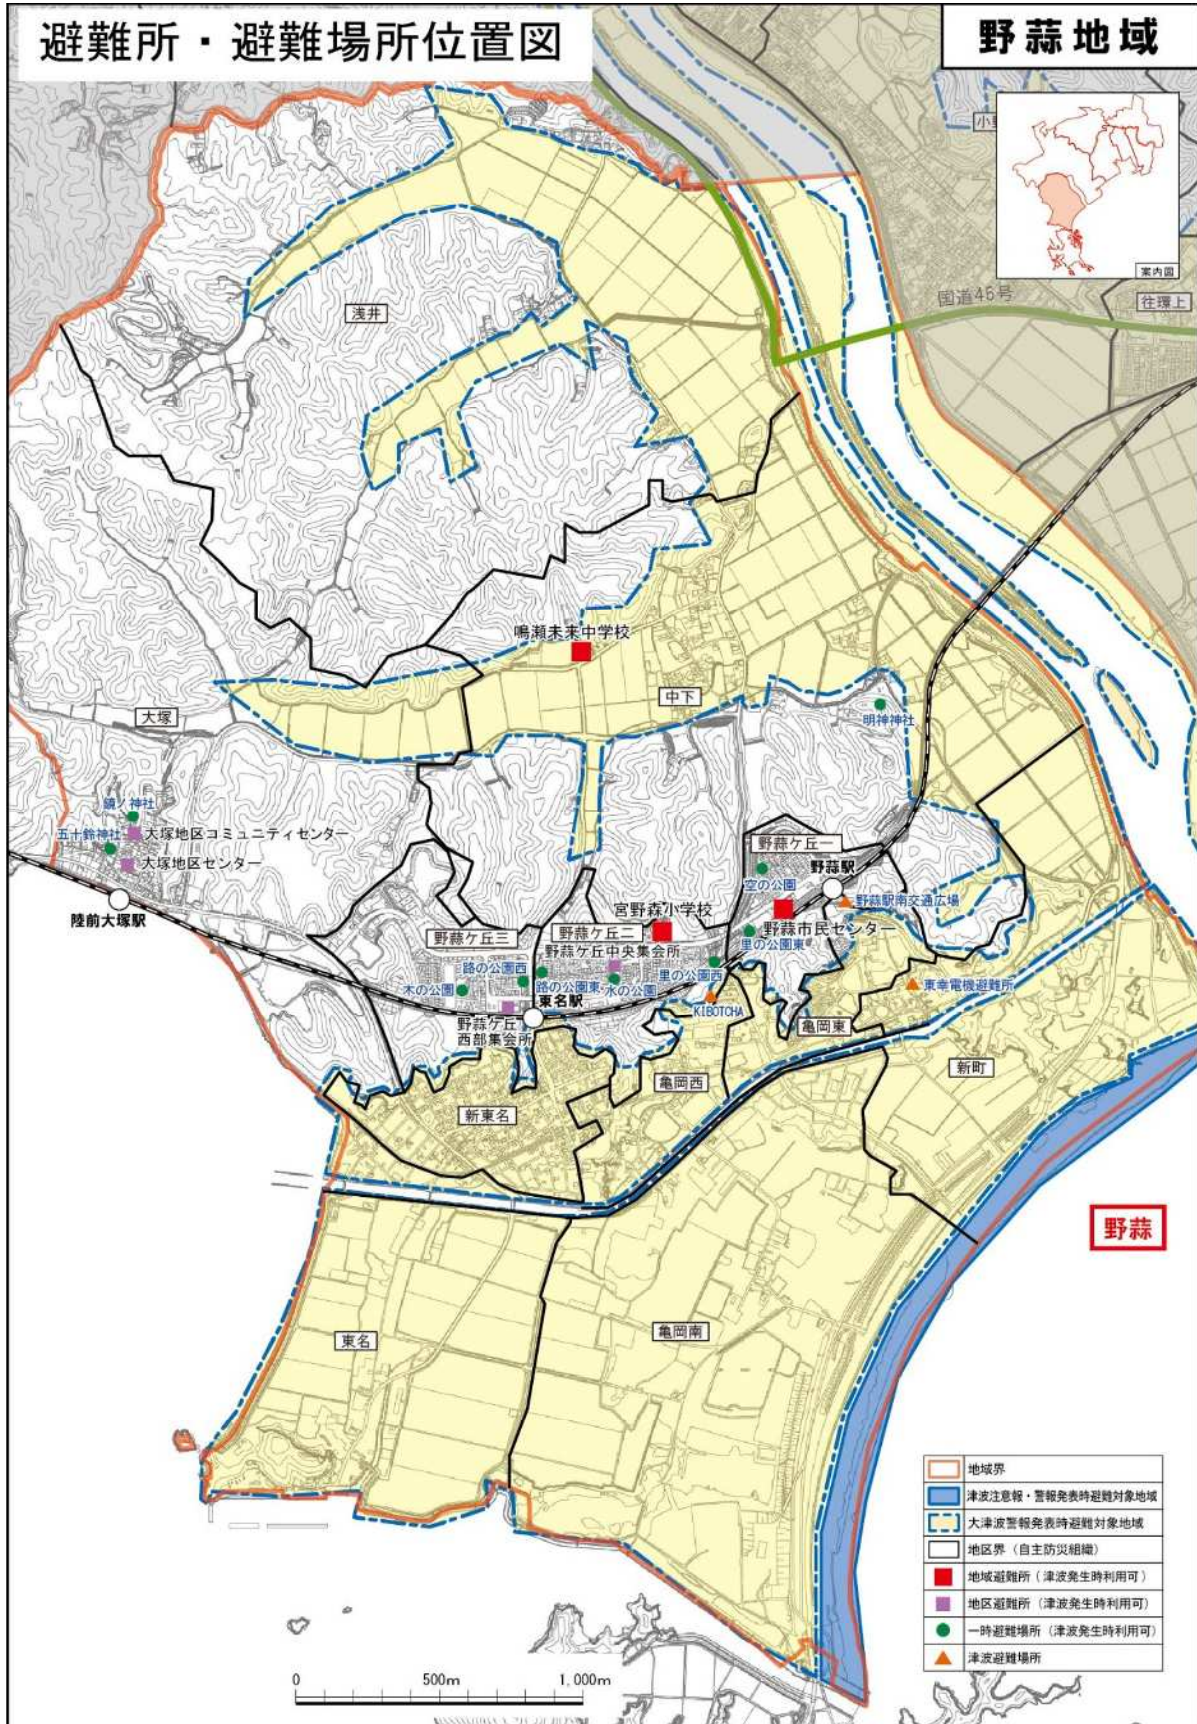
避難所・避難場所位置図

野蒜地域

小

案内図

国道45号

往環上

浅井

鳴瀬未来中学校

中下

明神神社

大塚

鏡ノ神社

五十鈴神社

大塚地区コミュニティセンター

大塚地区センター

陸前大塚駅

野蒜ケ丘一

野蒜駅

空の公園

野蒜駅南交通広場

宮野森小学校

野蒜ケ丘二

野蒜市民センター

野蒜ケ丘三

野蒜ケ丘中央集会所

里の公園東

路の公園西

里の公園西

路の公園東

水の公園

木の公園

東名駅

KIBOTCHA

東幸電機避難所

野蒜ケ丘西部集会所

亀岡東

亀岡西

新町

新東名

野蒜

東名

亀岡南

| | |
|---|---|
| | 地域界 |
| | 津波注意報・警報発表時避難対象地域 |
| | 大津波警報発表時避難対象地域 |
| | 地区界（自主防災組織） |
| | 地域避難所（津波発生時利用可） |
| | 地区避難所（津波発生時利用可） |
| | 一時避難場所（津波発生時利用可） |
| | 津波避難場所 |

0 500m 1,000m